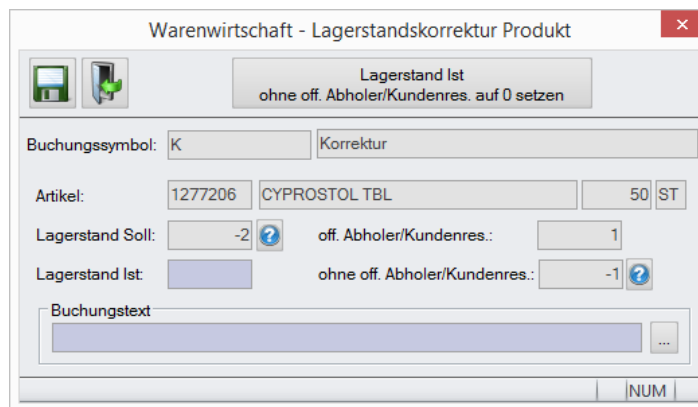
Warenwirtschaft - Lagerstandskorrektur Produkt

Lagerstand Ist
ohne off. Abholer/Kundenres. auf 0 setzen

Buchungssymbol: K Korrektur

Artikel: 1277206 CYPROSTOL TBL 50 ST

Lagerstand Soll: -2 off. Abholer/Kundenres.: 1

Lagerstand Ist: ohne off. Abholer/Kundenres.: -1

Buchungstext

...

NUM